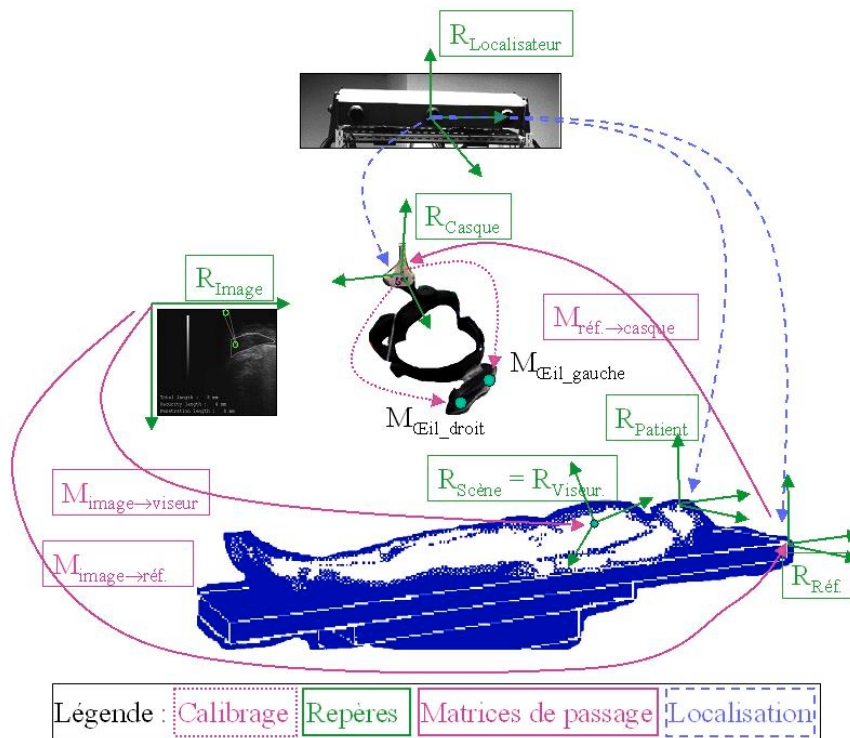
$R_{Localisateur}$

$R_{Casque}$

$R_{Image}$

$M_{réf.\rightarrow casque}$

$M_{Œil\_gauche}$

$M_{Œil\_droit}$

$R_{Patient}$

$R_{Scène} = R_{Viseur.}$

$M_{image\rightarrow viseur}$

$M_{image\rightarrow réf.}$

$R_{Réf.}$

Légende : Calibrage Repères Matrices de passage Localisation